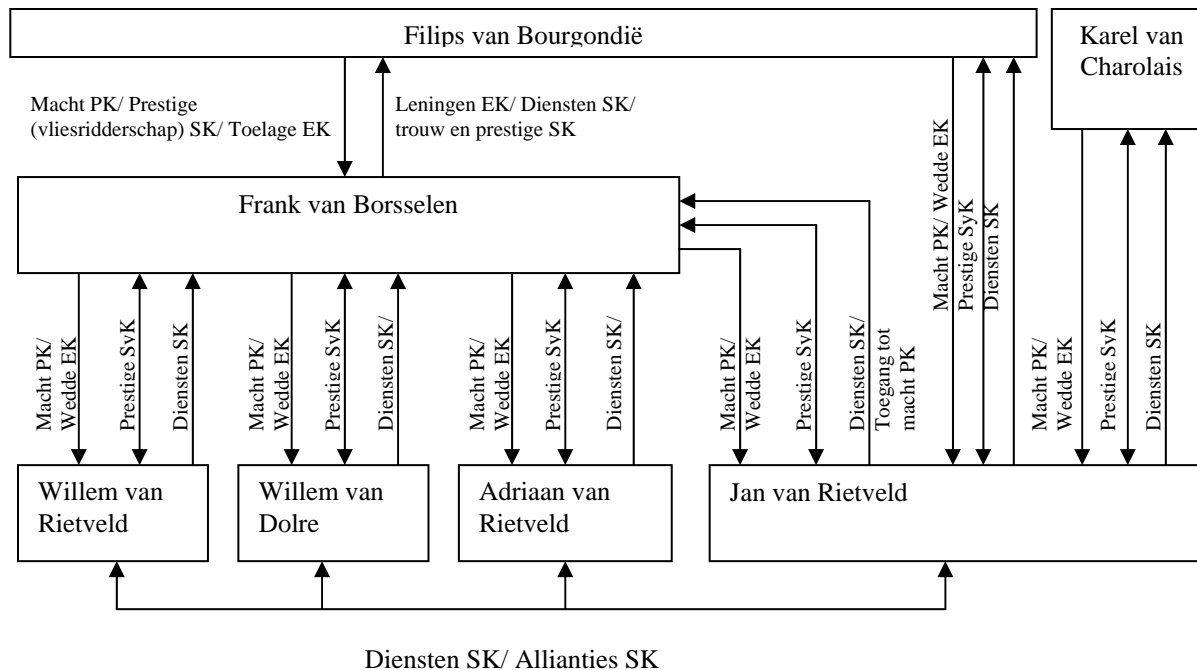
Filips van Bourgondië

Karel van Charolais

Macht PK/ Prestige (vliesridderschap) SK/ Toelage EK

Leningen EK/ Diensten SK/ trouw en prestige SK

Frank van Borsselen

Macht PK/ Wedde EK

Prestige SyK

Diensten SK

Macht PK/ Wedde EK

Prestige SvK

Diensten SK

Macht PK/ Wedde EK

Prestige SvK

Diensten SK/

Macht PK/ Wedde EK

Prestige SvK

Diensten SK/

Macht PK/ Wedde EK

Prestige SvK

Diensten SK/ Toegang tot macht PK

Macht PK/ Wedde EK

Prestige SvK

Diensten SK

Willem van Rietveld

Willem van Dolre

Adriaan van Rietveld

Jan van Rietveld

Diensten SK/ Allianties SK